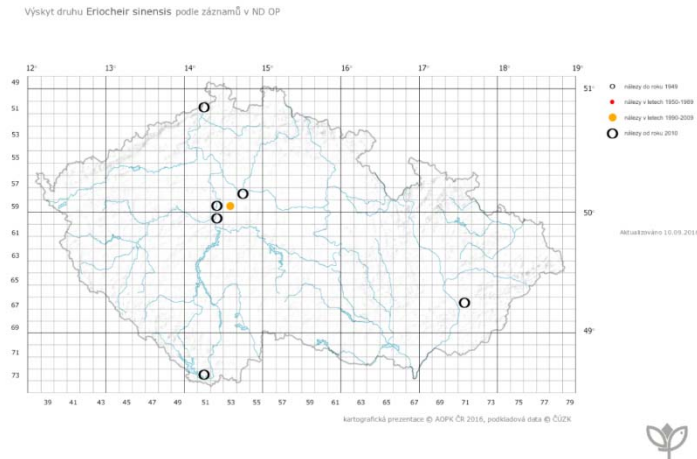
Výskyt druhu Eriocheir sinensis podle záznamů v ND OP

12° 13° 14° 15° 16° 17° 18° 19°

49
51
53
55
57
59
61
63
65
67
69
71
73

51°
50°
49°

nálezy do roku 1949
nálezy v letech 1950-1989
nálezy v letech 1990-2009
nálezy od roku 2010

Aktualizováno 10.09.201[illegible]

39 41 43 45 47 49 51 53 55 57 59 61 63 65 67 69 71 73 75 77 79

kartografická prezentace © AOPK ČR 2016, podkladová data © ČÚZK